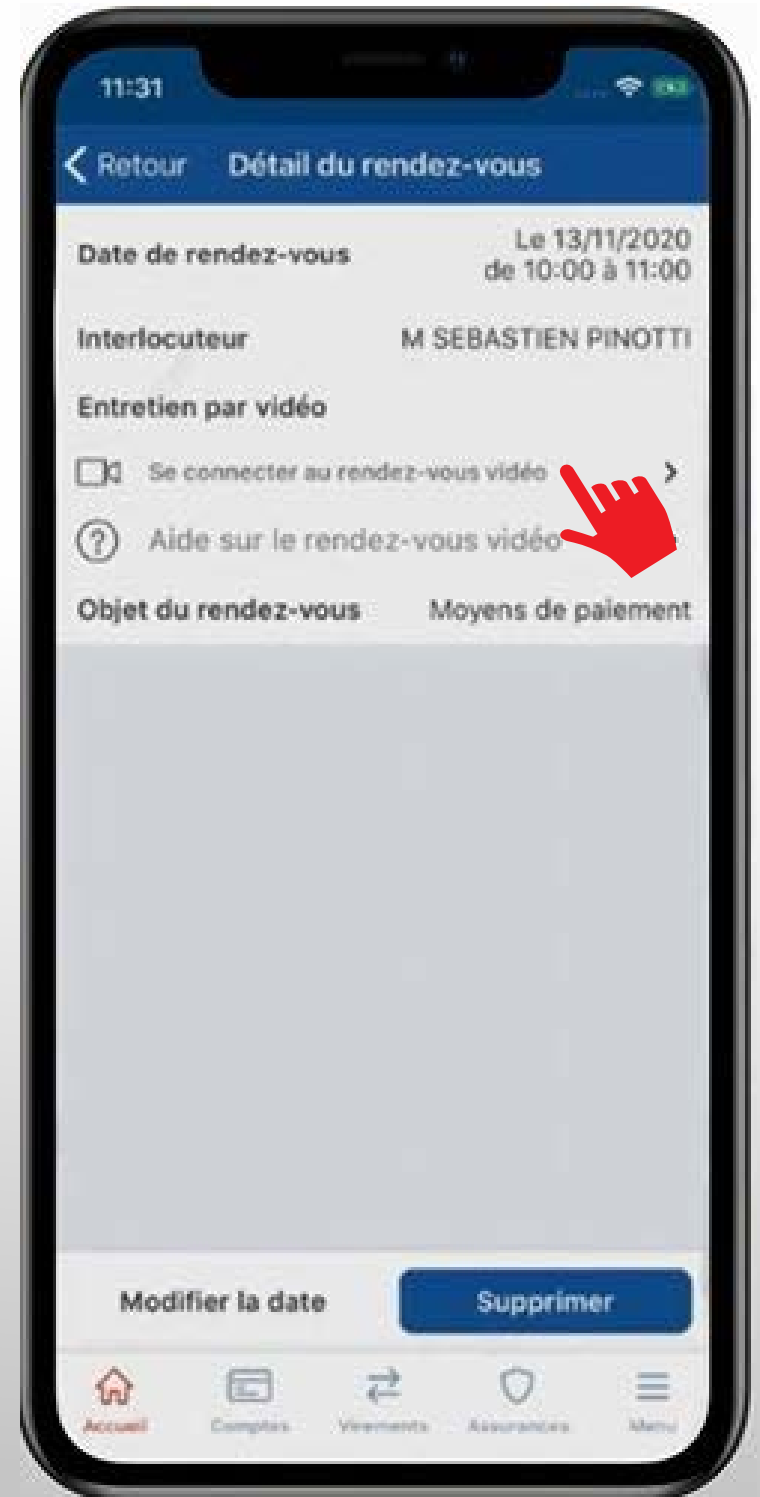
11:31

Retour Détail du rendez-vous

Date de rendez-vous Le 13/11/2020 de 10:00 à 11:00

Interlocuteur M SEBASTIEN PINOTTI

Entretien par vidéo

Se connecter au rendez-vous vidéo

Aide sur le rendez-vous vidéo

Objet du rendez-vous Moyens de paiement

Modifier la date

Supprimer

Accueil Comptes Virements Assurances Menu